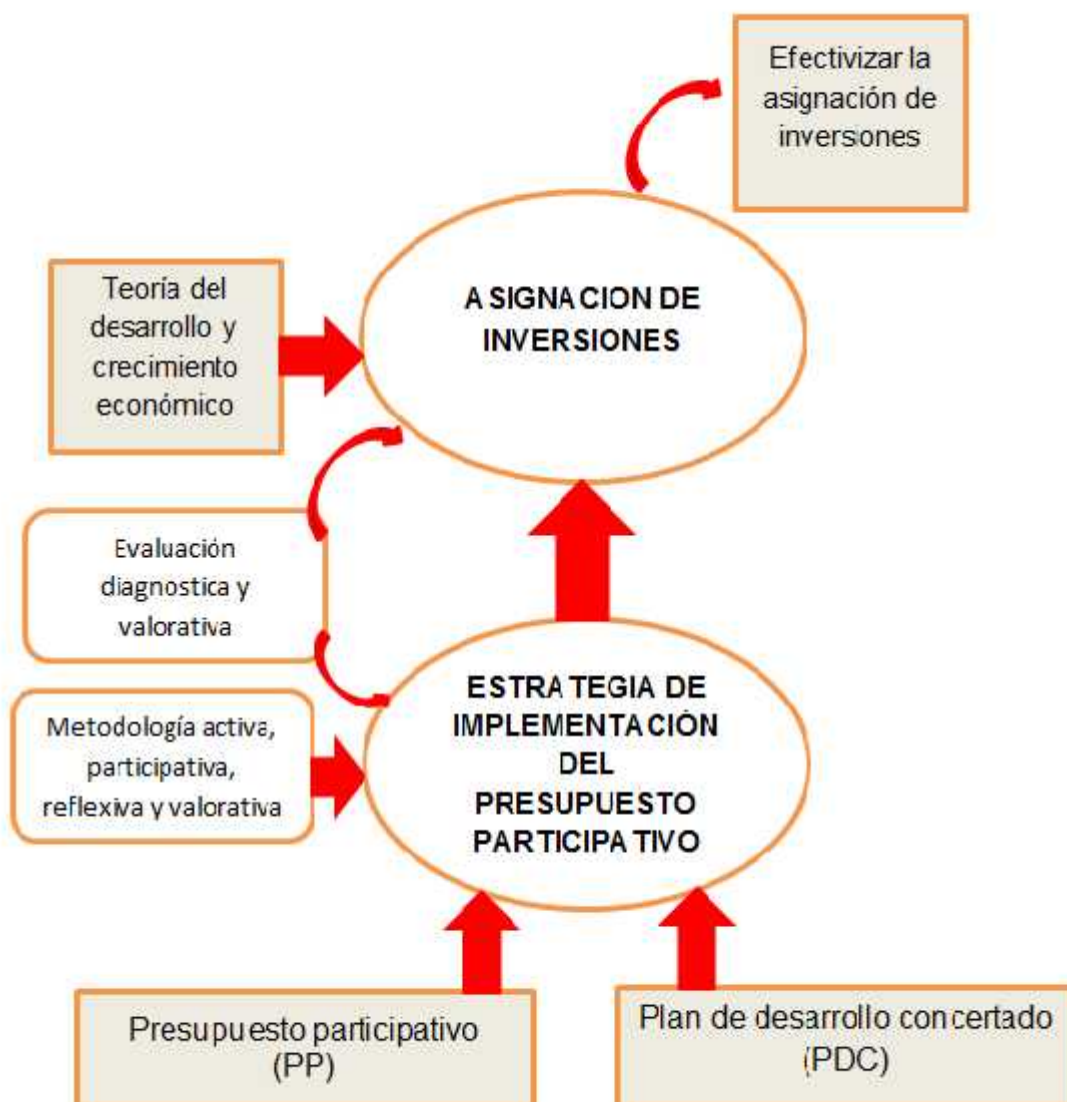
Efectivizar la asignación de inversiones

Teoría del desarrollo y crecimiento económico

ASIGNACION DE INVERSIONES

Evaluación diagnostica y valorativa

Metodología activa, participativa, reflexiva y valorativa

ESTRATEGIA DE IMPLEMENTACIÓN DEL PRESUPUESTO PARTICIPATIVO

Presupuesto participativo (PP)

Plan de desarrollo concertado (PDC)